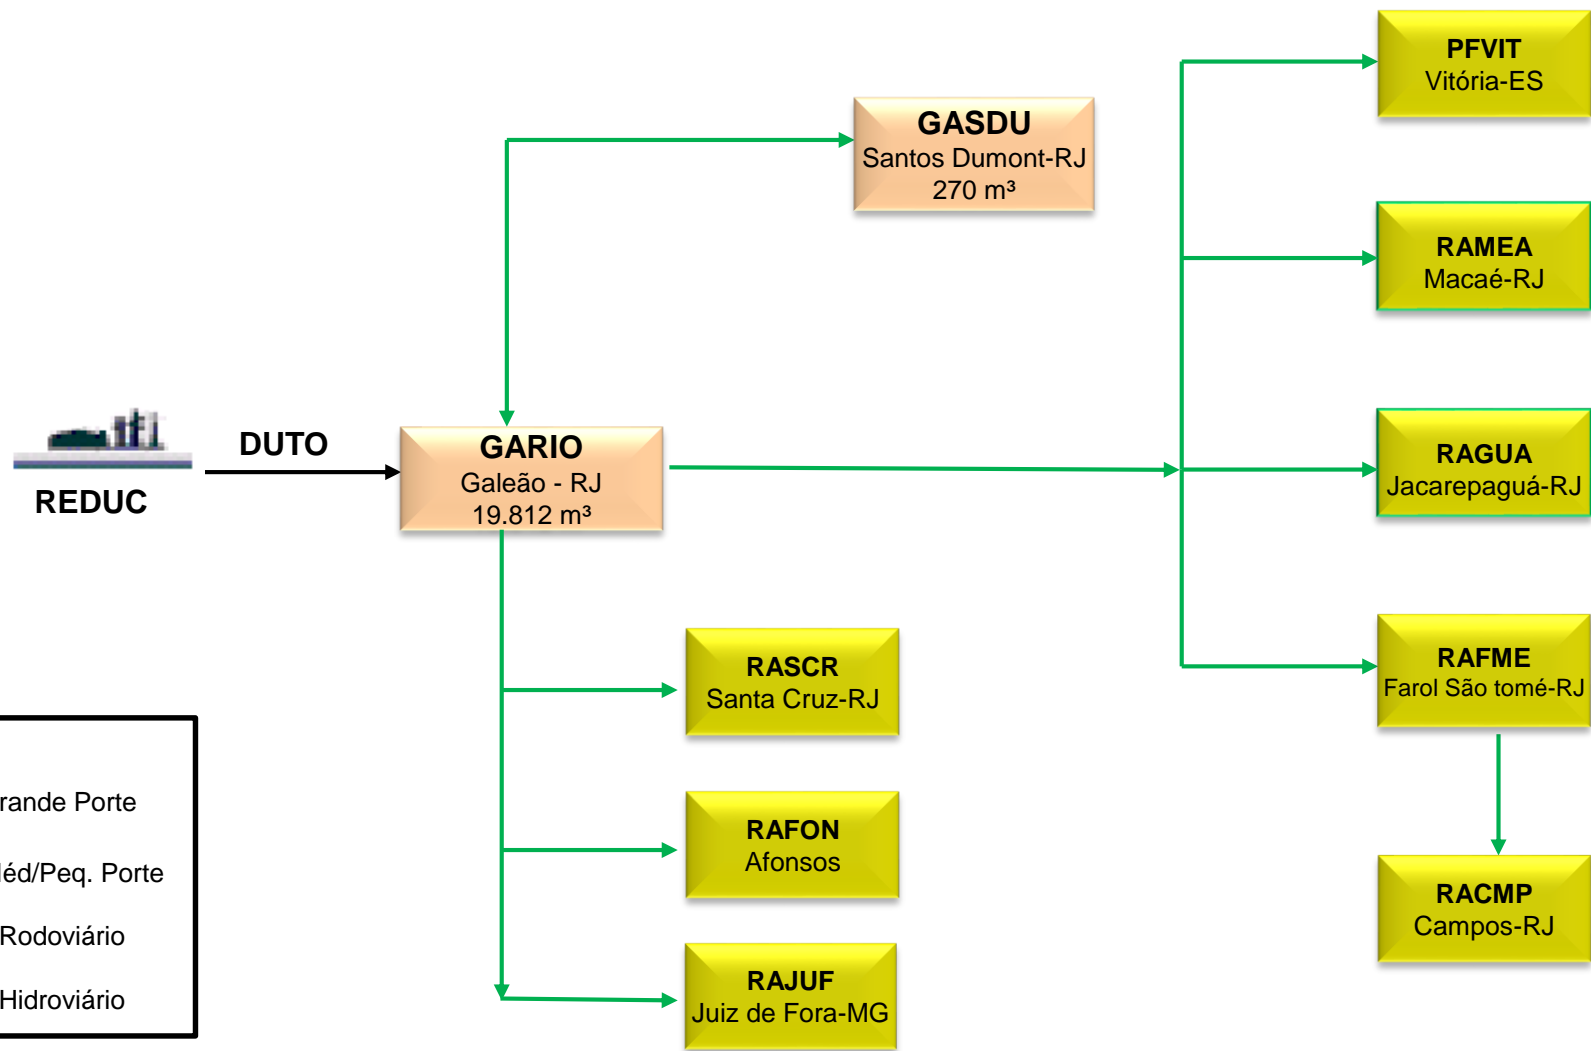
PFVIT
Vitória-ES

GASDU
Santos Dumont-RJ
270 m³

RAMEA
Macaé-RJ

DUTO

REDUC

GARIO
Galeão - RJ
19.812 m³

RAGUA
Jacarepaguá-RJ

RAFME
Farol São tomé-RJ

RASCR
Santa Cruz-RJ

rande Porte

léd/Peq. Porte

Rodoviário

Hidroviário

RAFON
Afonsos

RACMP
Campos-RJ

RAJUF
Juiz de Fora-MG